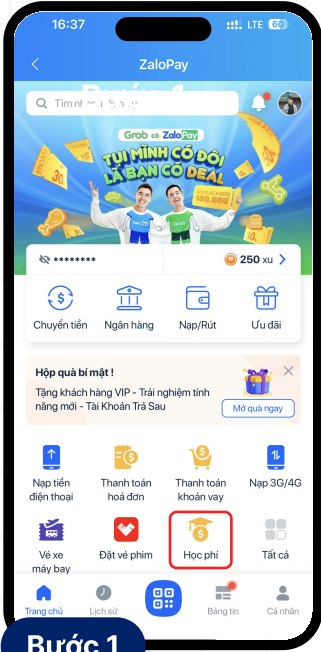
16:37
LTE 60

ZaloPay

Tìm nh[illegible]

Grab có ZaloPay
TỤI MÌNH CÓ ĐÔI
LÀ BẠN CÓ DEAL
VOUCHER 100.000

********
250 xu

Chuyển tiền
Ngân hàng
Nạp/Rút
Ưu đãi

Hộp quà bí mật !
Tặng khách hàng VIP - Trải nghiệm tính năng mới - Tài Khoản Trả Sau
Mở quà ngay

Nạp tiền điện thoại
Thanh toán hoá đơn
Thanh toán khoản vay
Nạp 3G/4G
Vé xe máy bay
Đặt vé phim
Học phí
Tất cả

Trang chủ
Lịch sử
Bảng tin
Cá nhân

Bước 1